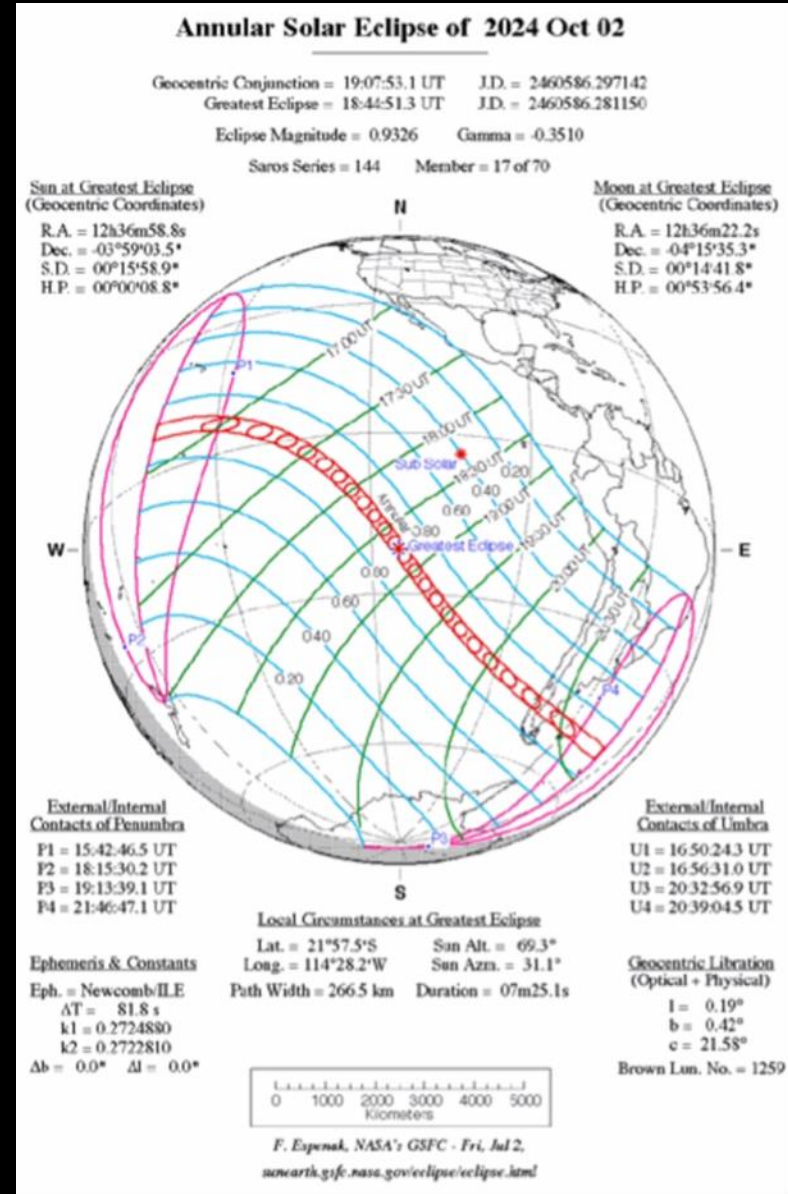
Annular Solar Eclipse of 2024 Oct 02

Geocentric Conjunction = 19:07:53.1 UT J.D. = 2460586.297142
Greatest Eclipse = 18:44:51.3 UT J.D. = 2460586.281150

Eclipse Magnitude = 0.9326 Gamma = -0.3510

Saros Series = 144 Member = 17 of 70

Sun at Greatest Eclipse
(Geocentric Coordinates)
R.A. = 12h36m58.8s
Dec. = -03°59'03.5"
S.D. = 00°15'58.9"
H.P. = 00°00'08.8"

Moon at Greatest Eclipse
(Geocentric Coordinates)
R.A. = 12h36m22.2s
Dec. = -04°15'35.3"
S.D. = 00°14'41.8"
H.P. = 00°53'56.4"

N
W
E
S
17:00 UT
17:30 UT
18:00 UT
18:30 UT
19:00 UT
19:30 UT
20:00 UT
20:30 UT
P1
P2
P3
P4
Sub Solar
Annular
Greatest Eclipse
0.20
0.40
0.60
0.80
0.80
0.60
0.40
0.20

External/Internal
Contacts of Penumbra
P1 = 15:42:46.5 UT
P2 = 18:15:30.2 UT
P3 = 19:13:39.1 UT
P4 = 21:46:47.1 UT

External/Internal
Contacts of Umbra
U1 = 16:50:24.3 UT
U2 = 16:56:31.0 UT
U3 = 20:32:56.9 UT
U4 = 20:39:04.5 UT

Local Circumstances at Greatest Eclipse
Lat. = 21°57.5'S Sun Alt. = 69.3°
Long. = 114°28.2'W Sun Azm. = 31.1°
Path Width = 266.5 km Duration = 07m25.1s

Ephemeris & Constants
Eph. = Newcomb/ILE
ΔT = 81.8 s
k1 = 0.2724880
k2 = 0.2722810
Δb = 0.0" Δl = 0.0"

Geocentric Libration
(Optical + Physical)
l = 0.19°
b = 0.42°
c = 21.58°

Brown Lun. No. = 1259

0 1000 2000 3000 4000 5000
Kilometers

F. Espenak, NASA's GSFC - Fri, Jul 2,
sunearth.gsfc.nasa.gov/eclipse/eclipse.html